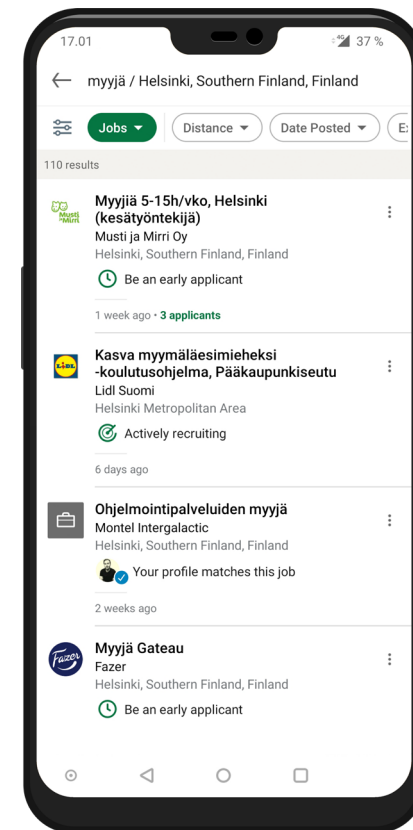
17.01
4G 37 %

myyjä / Helsinki, Southern Finland, Finland

Jobs
Distance
Date Posted
E

110 results

Musti Mirri

Myyjiä 5-15h/vko, Helsinki (kesätyöntekijä)
Musti ja Mirri Oy
Helsinki, Southern Finland, Finland
Be an early applicant
1 week ago • 3 applicants

LIDL

Kasva myymäläesimieheksi -koulutusohjelma, Pääkaupunkiseutu
Lidl Suomi
Helsinki Metropolitan Area
Actively recruiting
6 days ago

Ohjelmointipalveluiden myyjä
Montel Intergalactic
Helsinki, Southern Finland, Finland
Your profile matches this job
2 weeks ago

Fazer

Myyjä Gateau
Fazer
Helsinki, Southern Finland, Finland
Be an early applicant